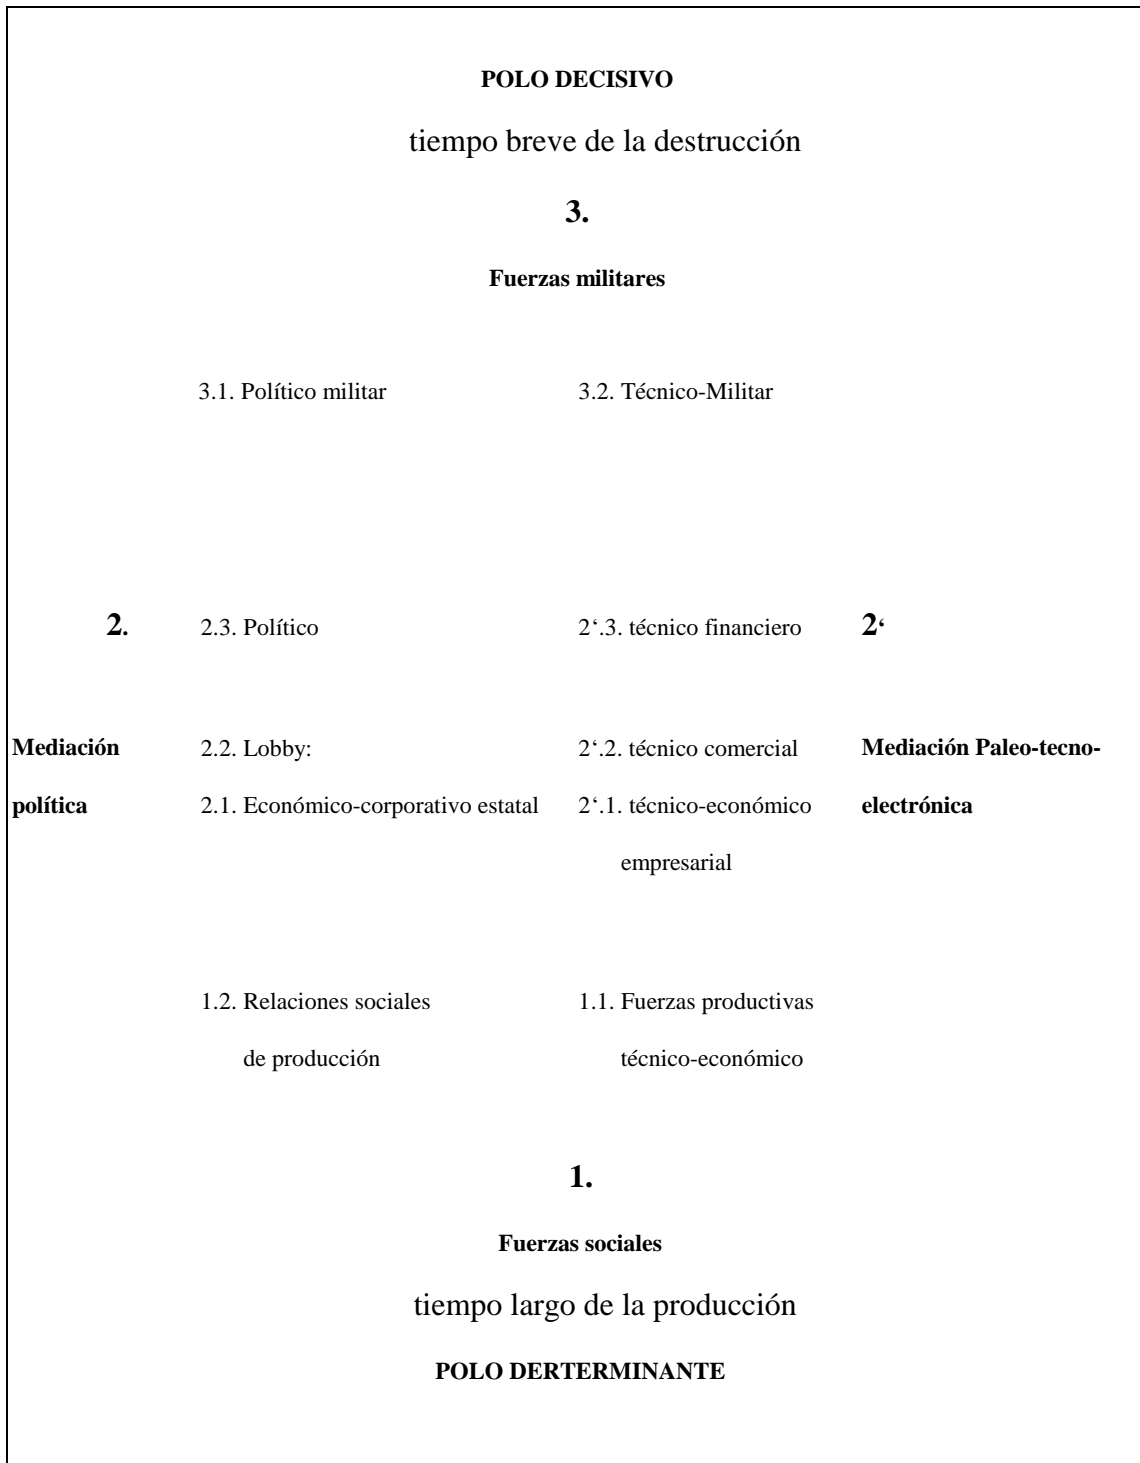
**POLO DECISIVO**

tiempo breve de la destrucción

**3.**

**Fuerzas militares**

3.1. Político militar

3.2. Técnico-Militar

**2.**

**Mediación política**

2.3. Político

2.2. Lobby:

2.1. Económico-corporativo estatal

2‘.3. técnico financiero

2‘.2. técnico comercial

2‘.1. técnico-económico empresarial

**2‘**

**Mediación Paleo-tecno-electrónica**

1.2. Relaciones sociales de producción

1.1. Fuerzas productivas técnico-económico

**1.**

**Fuerzas sociales**

tiempo largo de la producción

**POLO DERTERMINANTE**